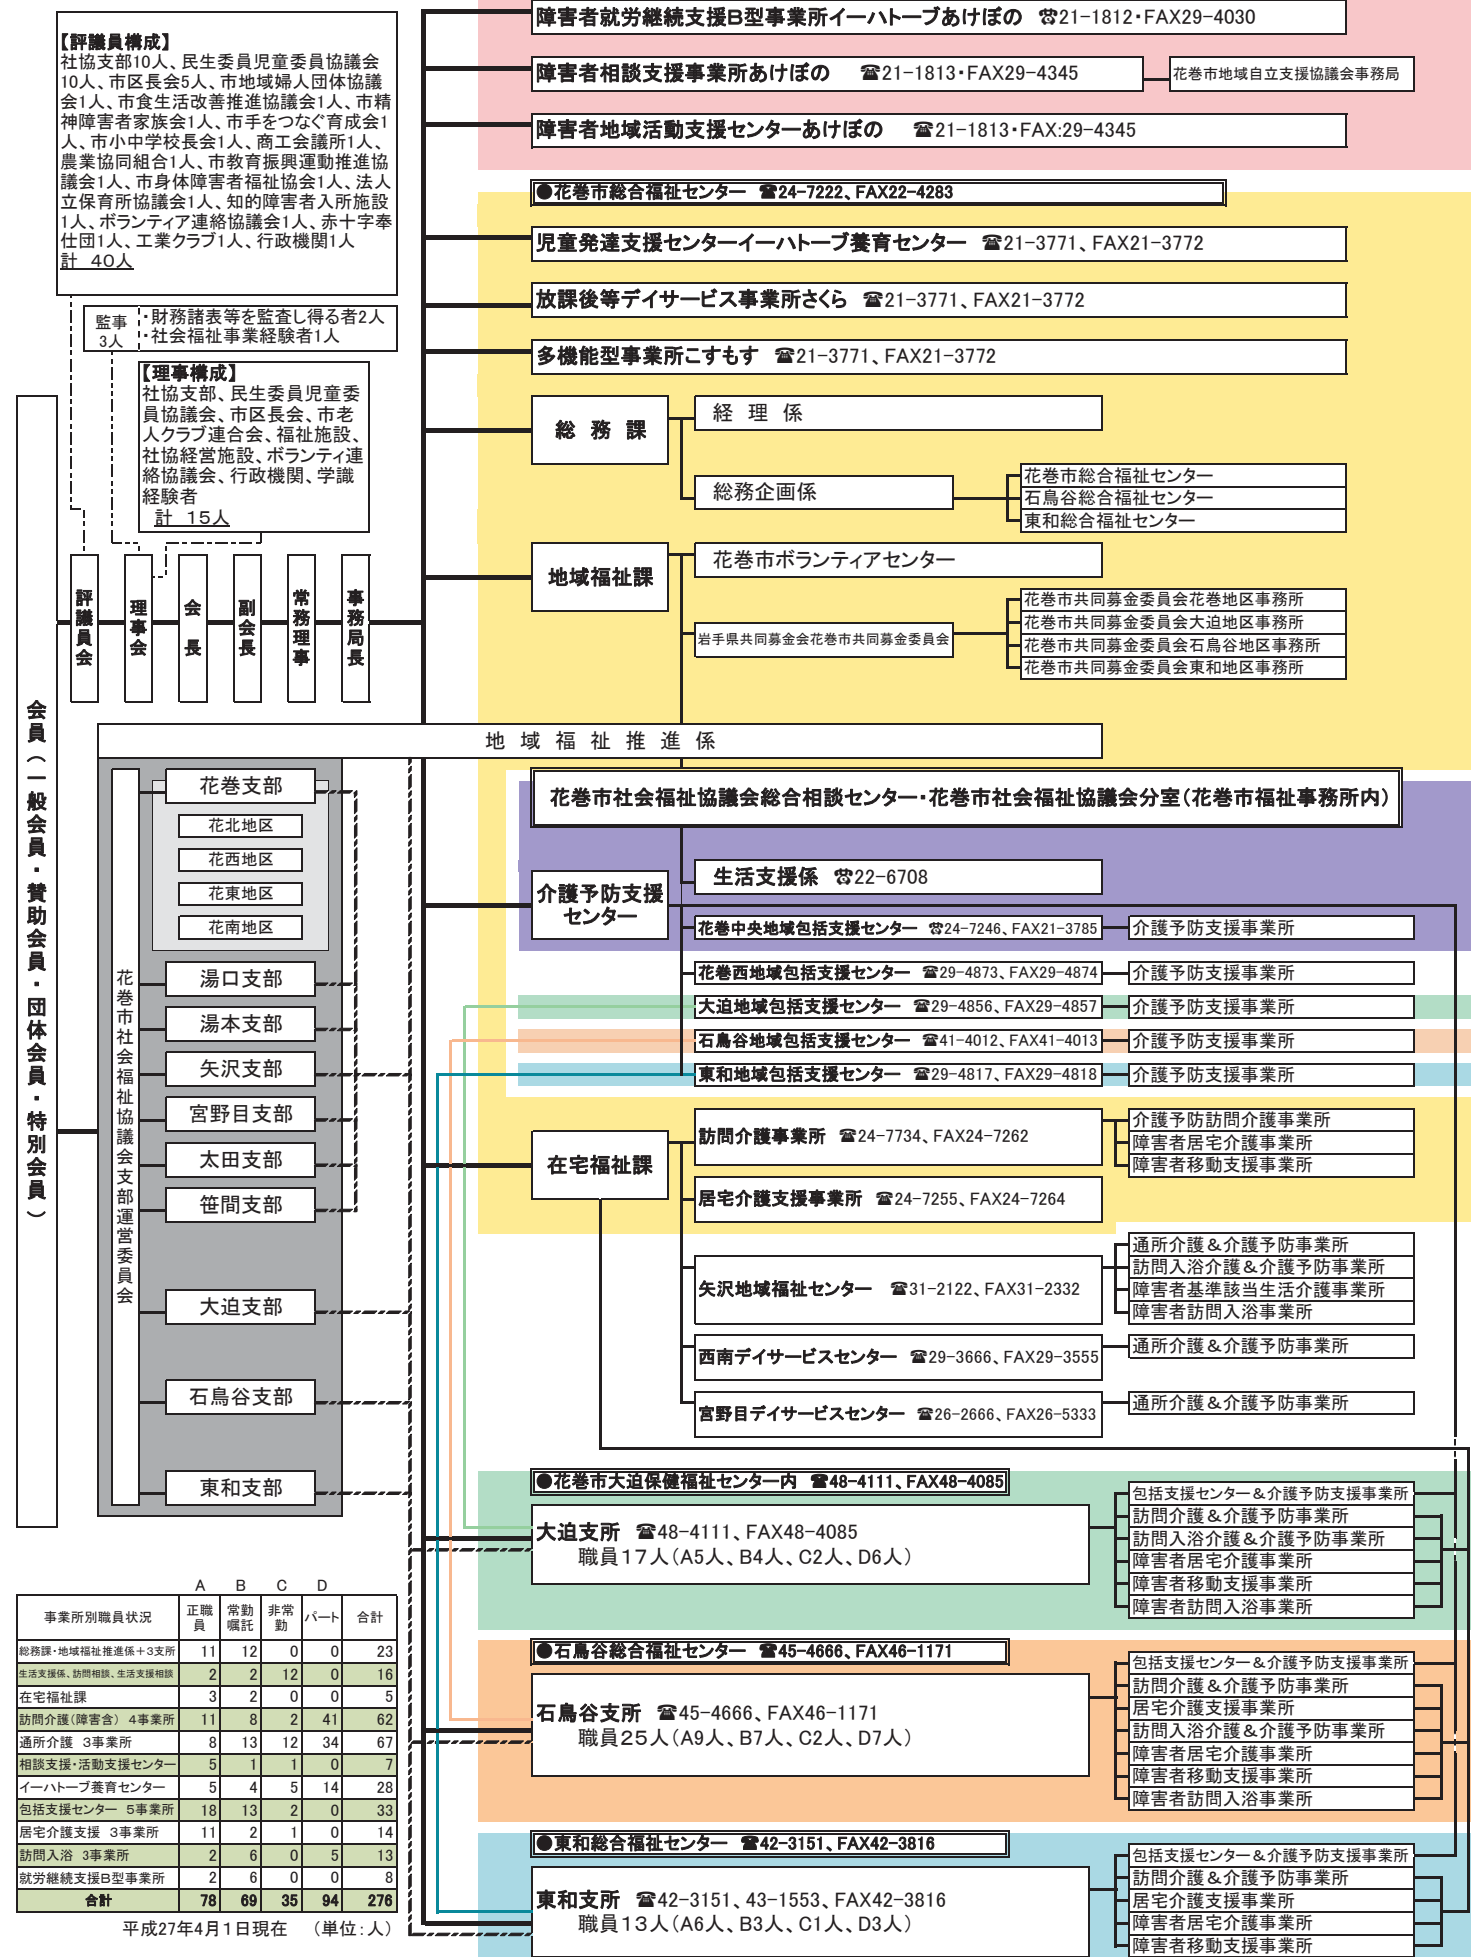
【評議員構成】
社協支部10人、民生委員児童委員協議会10人、市区長会5人、市地域婦人団体協議会1人、市食生活改善推進協議会1人、市精神障害者家族会1人、市手をつなぐ育成会1人、市小中学校長会1人、商工会議所1人、農業協同組合1人、市教育振興運動推進協議会1人、市身体障害者福祉協会1人、法人立保育所協議会1人、知的障害者入所施設1人、ボランティア連絡協議会1人、赤十字奉仕団1人、工業クラブ1人、行政機関1人
計 40人

監事 3人
・財務諸表等を監査し得る者2人
・社会福祉事業経験者1人

【理事構成】
社協支部、民生委員児童委員協議会、市区長会、市老人クラブ連合会、福祉施設、社協経営施設、ボランティア連絡協議会、行政機関、学識経験者
計 15人

会員（一般会員・賛助会員・団体会員・特別会員）

評議員会
理事会
会長
副会長
常務理事
事務局長

障害者就労継続支援B型事業所イーハトーブあけぼの ☎21-1812・FAX29-4030
障害者相談支援事業所あけぼの ☎21-1813・FAX29-4345
花巻市地域自立支援協議会事務局
障害者地域活動支援センターあけぼの ☎21-1813・FAX:29-4345

●花巻市総合福祉センター ☎24-7222、FAX22-4283
児童発達支援センターイーハトーブ養育センター ☎21-3771、FAX21-3772
放課後等デイサービス事業所さくら ☎21-3771、FAX21-3772
多機能型事業所こすもす ☎21-3771、FAX21-3772

総務課
経理係
総務企画係
花巻市総合福祉センター
石鳥谷総合福祉センター
東和総合福祉センター

地域福祉課
花巻市ボランティアセンター
岩手県共同募金会花巻市共同募金委員会
花巻市共同募金委員会花巻地区事務所
花巻市共同募金委員会大迫地区事務所
花巻市共同募金委員会石鳥谷地区事務所
花巻市共同募金委員会東和地区事務所

地域福祉推進係

花巻市社会福祉協議会支部運営委員会
花巻支部
花北地区
花西地区
花東地区
花南地区
湯口支部
湯本支部
矢沢支部
宮野目支部
太田支部
笹間支部
大迫支部
石鳥谷支部
東和支部

花巻市社会福祉協議会総合相談センター・花巻市社会福祉協議会分室（花巻市福祉事務所内）

介護予防支援センター
生活支援係 ☎22-6708
花巻中央地域包括支援センター ☎24-7246、FAX21-3785 介護予防支援事業所
花巻西地域包括支援センター ☎29-4873、FAX29-4874 介護予防支援事業所
大迫地域包括支援センター ☎29-4856、FAX29-4857 介護予防支援事業所
石鳥谷地域包括支援センター ☎41-4012、FAX41-4013 介護予防支援事業所
東和地域包括支援センター ☎29-4817、FAX29-4818 介護予防支援事業所

在宅福祉課
訪問介護事業所 ☎24-7734、FAX24-7262
介護予防訪問介護事業所
障害者居宅介護事業所
障害者移動支援事業所
居宅介護支援事業所 ☎24-7255、FAX24-7264
矢沢地域福祉センター ☎31-2122、FAX31-2332
通所介護＆介護予防事業所
訪問入浴介護＆介護予防事業所
障害者基準該当生活介護事業所
障害者訪問入浴事業所
西南デイサービスセンター ☎29-3666、FAX29-3555
通所介護＆介護予防事業所
宮野目デイサービスセンター ☎26-2666、FAX26-5333
通所介護＆介護予防事業所

●花巻市大迫保健福祉センター内 ☎48-4111、FAX48-4085
大迫支所 ☎48-4111、FAX48-4085
職員17人（A5人、B4人、C2人、D6人）
包括支援センター＆介護予防支援事業所
訪問介護＆介護予防事業所
訪問入浴介護＆介護予防事業所
障害者居宅介護事業所
障害者移動支援事業所
障害者訪問入浴事業所

●石鳥谷総合福祉センター ☎45-4666、FAX46-1171
石鳥谷支所 ☎45-4666、FAX46-1171
職員25人（A9人、B7人、C2人、D7人）
包括支援センター＆介護予防支援事業所
訪問介護＆介護予防事業所
居宅介護支援事業所
訪問入浴介護＆介護予防事業所
障害者居宅介護事業所
障害者移動支援事業所
障害者訪問入浴事業所

●東和総合福祉センター ☎42-3151、FAX42-3816
東和支所 ☎42-3151、43-1553、FAX42-3816
職員13人（A6人、B3人、C1人、D3人）
包括支援センター＆介護予防支援事業所
訪問介護＆介護予防事業所
居宅介護支援事業所
障害者居宅介護事業所
障害者移動支援事業所

| 事業所別職員状況 | A 正職員 | B 常勤嘱託 | C 非常勤 | D パート | 合計 |
|---|---|---|---|---|---|
| 総務課・地域福祉推進係＋3支所 | 11 | 12 | 0 | 0 | 23 |
| 生活支援係、訪問相談、生活支援相談 | 2 | 2 | 12 | 0 | 16 |
| 在宅福祉課 | 3 | 2 | 0 | 0 | 5 |
| 訪問介護（障害含） 4事業所 | 11 | 8 | 2 | 41 | 62 |
| 通所介護 3事業所 | 8 | 13 | 12 | 34 | 67 |
| 相談支援・活動支援センター | 5 | 1 | 1 | 0 | 7 |
| イーハトーブ養育センター | 5 | 4 | 5 | 14 | 28 |
| 包括支援センター 5事業所 | 18 | 13 | 2 | 0 | 33 |
| 居宅介護支援 3事業所 | 11 | 2 | 1 | 0 | 14 |
| 訪問入浴 3事業所 | 2 | 6 | 0 | 5 | 13 |
| 就労継続支援B型事業所 | 2 | 6 | 0 | 0 | 8 |
| 合計 | 78 | 69 | 35 | 94 | 276 |

平成27年4月1日現在 （単位：人）